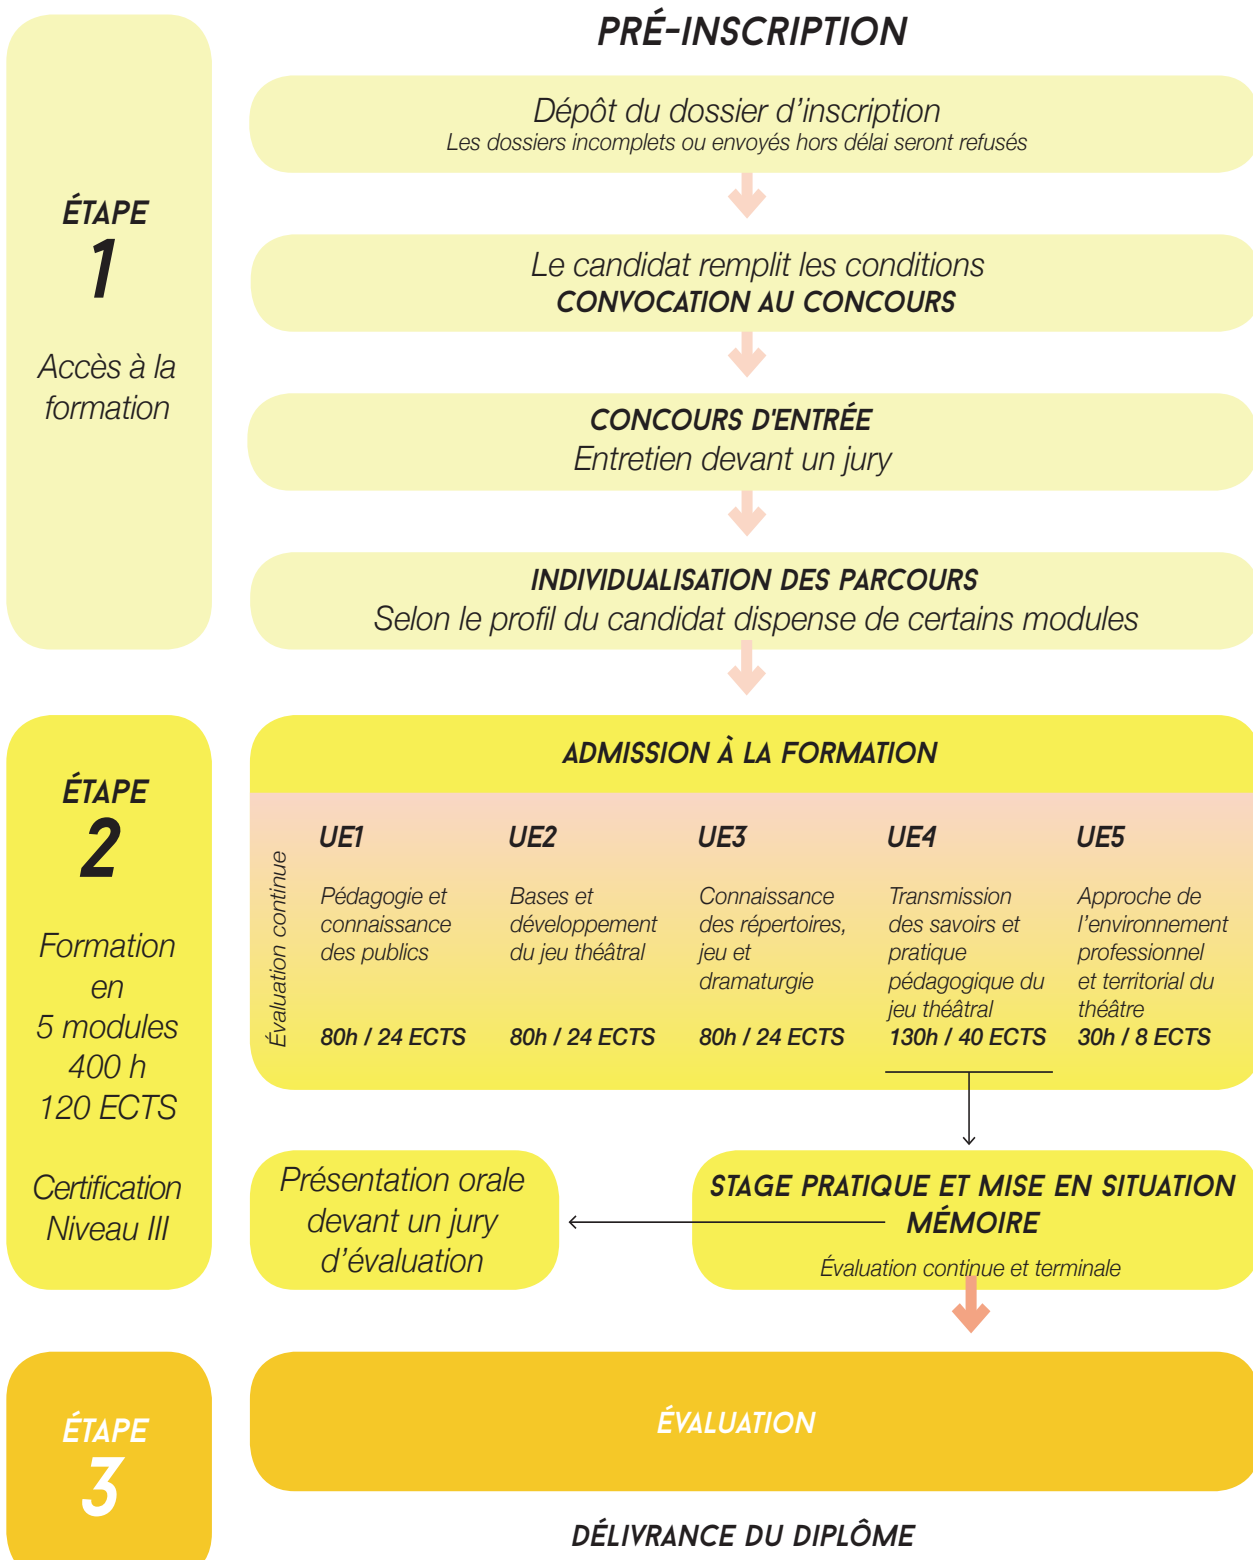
ÉTAPE
1

Accès à la formation

PRÉ-INSCRIPTION

Dépôt du dossier d'inscription
Les dossiers incomplets ou envoyés hors délai seront refusés

Le candidat remplit les conditions
CONVOCATION AU CONCOURS

CONCOURS D'ENTRÉE
Entretien devant un jury

INDIVIDUALISATION DES PARCOURS
Selon le profil du candidat dispense de certains modules

ÉTAPE
2

Formation en 5 modules 400 h 120 ECTS

Certification Niveau III

ADMISSION À LA FORMATION

Évaluation continue

| UE1 | UE2 | UE3 | UE4 | UE5 |
|---|---|---|---|---|
| Pédagogie et connaissance des publics | Bases et développement du jeu théâtral | Connaissance des répertoires, jeu et dramaturgie | Transmission des savoirs et pratique pédagogique du jeu théâtral | Approche de l'environnement professionnel et territorial du théâtre |
| 80h / 24 ECTS | 80h / 24 ECTS | 80h / 24 ECTS | 130h / 40 ECTS | 30h / 8 ECTS |

Présentation orale devant un jury d'évaluation

STAGE PRATIQUE ET MISE EN SITUATION
MÉMOIRE
Évaluation continue et terminale

ÉTAPE
3

ÉVALUATION

DÉLIVRANCE DU DIPLÔME